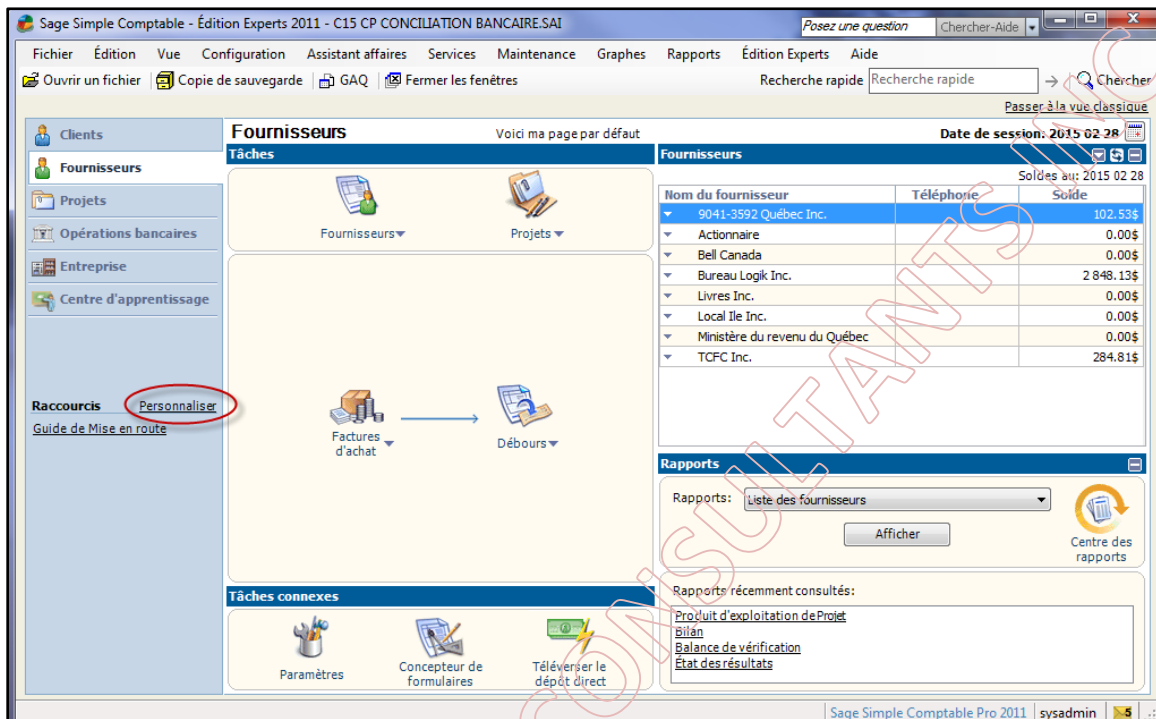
Sage Simple Comptable - Édition Experts 2011 - C15 CP CONCILIATION BANCAIRE.SAI

Posez une question

Chercher-Aide

Fichier Édition Vue Configuration Assistant affaires Services Maintenance Graphes Rapports Édition Experts Aide

Ouvrir un fichier | Copie de sauvegarde | GAQ | Fermer les fenêtres

Recherche rapide Recherche rapide → Chercher

Passer à la vue classique

Clients
Fournisseurs
Projets
Opérations bancaires
Entreprise
Centre d'apprentissage

Raccourcis Personnaliser
Guide de Mise en route

Fournisseurs Voici ma page par défaut Date de session: 2015 02 28

Tâches

Fournisseurs▾ Projets▾

Factures d'achat▾ Débours▾

Tâches connexes

Paramètres Concepteur de formulaires Téléverser le dépôt direct

Fournisseurs

Soldes au: 2015 02 28

| Nom du fournisseur | Téléphone | Solde |
|---|---|---|
| 9041-3592 Québec Inc. | | 102.53$ |
| Actionnaire | | 0.00$ |
| Bell Canada | | 0.00$ |
| Bureau Logik Inc. | | 2 848.13$ |
| Livres Inc. | | 0.00$ |
| Local Ile Inc. | | 0.00$ |
| Ministère du revenu du Québec | | 0.00$ |
| TCFC Inc. | | 284.81$ |

Rapports

Rapports: Liste des fournisseurs

Afficher

Centre des rapports

Rapports récemment consultés:
Produit d'exploitation de Projet
Bilan
Balance de vérification
État des résultats

Sage Simple Comptable Pro 2011 sysadmin 5

CONSULTANTS INC